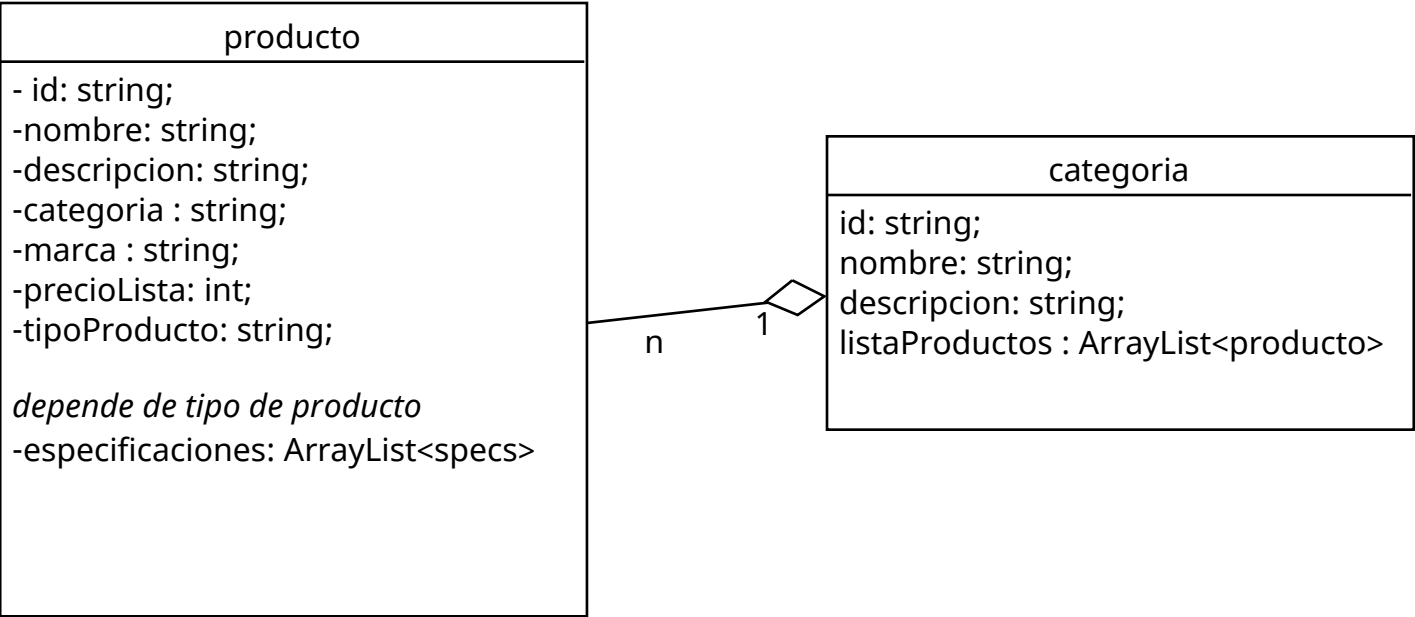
producto

- id: string;
-nombre: string;
-descripcion: string;
-categoria : string;
-marca : string;
-precioLista: int;
-tipoProducto: string;

*depende de tipo de producto*
-especificaciones: ArrayList<specs>

n

1

categoria

id: string;
nombre: string;
descripcion: string;
listaProductos : ArrayList<producto>